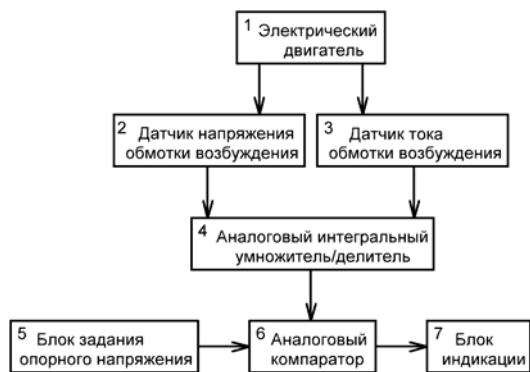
1 Электрический двигатель

2 Датчик напряжения обмотки возбуждения

3 Датчик тока обмотки возбуждения

4 Аналоговый интегральный умножитель/делитель

5 Блок задания опорного напряжения

6 Аналоговый компаратор

7 Блок индикации